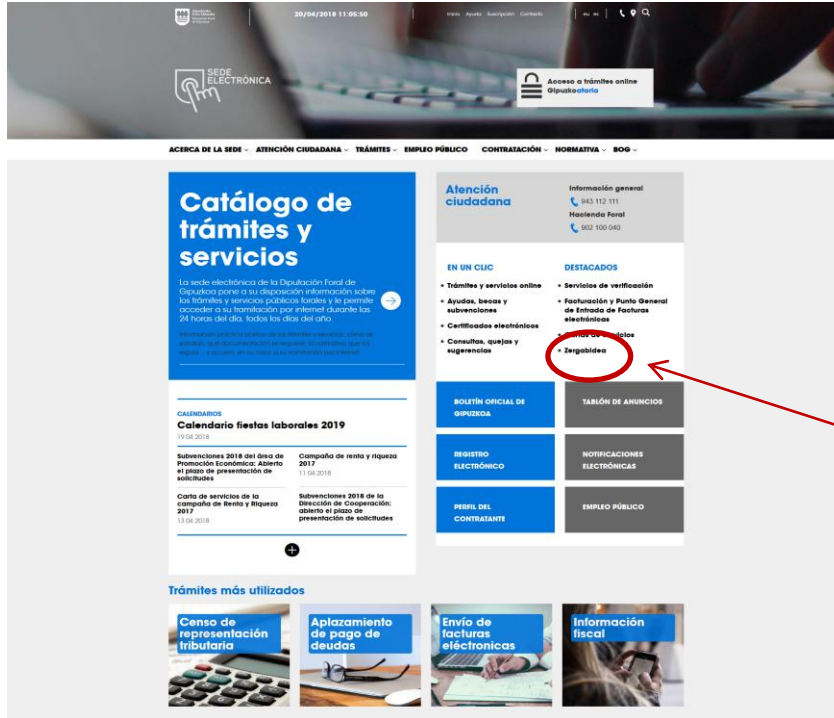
20/04/2018 11:55:50

Inicio Ayuda Suscripción Contacto eu es

SEDE ELECTRÓNICA

Acceso a trámites online Gipuzkoataria

ACERCA DE LA SEDE ATENCIÓN CIUDADANA TRÁMITES EMPLEO PÚBLICO CONTRATACIÓN NORMATIVA BOG

Catálogo de trámites y servicios

La sede electrónica de la Diputación Foral de Gipuzkoa pone a su disposición información sobre los trámites y servicios públicos forales y le permite acceder a su tramitación por internet durante las 24 horas del día, todos los días del año.

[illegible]

Atención ciudadana

Información general
943 112 111
Hacienda Foral
902 100 040

EN UN CLIC
Trámites y servicios online
Ayudas, becas y subvenciones
Certificados electrónicos
Consultas, quejas y sugerencias

DESTACADOS
Servicios de verificación
Facturación y Punto General de Entrada de Facturas electrónicas
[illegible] servicios
Zergabidea

CALENDARIOS
Calendario fiestas laborales 2019
19.04.2018

Subvenciones 2018 del área de Promoción Económica: Abierto el plazo de presentación de solicitudes

Campaña de renta y riqueza 2017
11.04.2018

Carta de servicios de la campaña de Renta y Riqueza 2017
13.04.2018

Subvenciones 2018 de la Dirección de Cooperación: abierto el plazo de presentación de solicitudes

BOLETÍN OFICIAL DE GIPUZKOA
TABLÓN DE ANUNCIOS
REGISTRO ELECTRÓNICO
NOTIFICACIONES ELECTRÓNICAS
PERFIL DEL CONTRATANTE
EMPLEO PÚBLICO

Trámites más utilizados

Censo de representación tributaria
Aplazamiento de pago de deudas
Envío de facturas electrónicas
Información fiscal